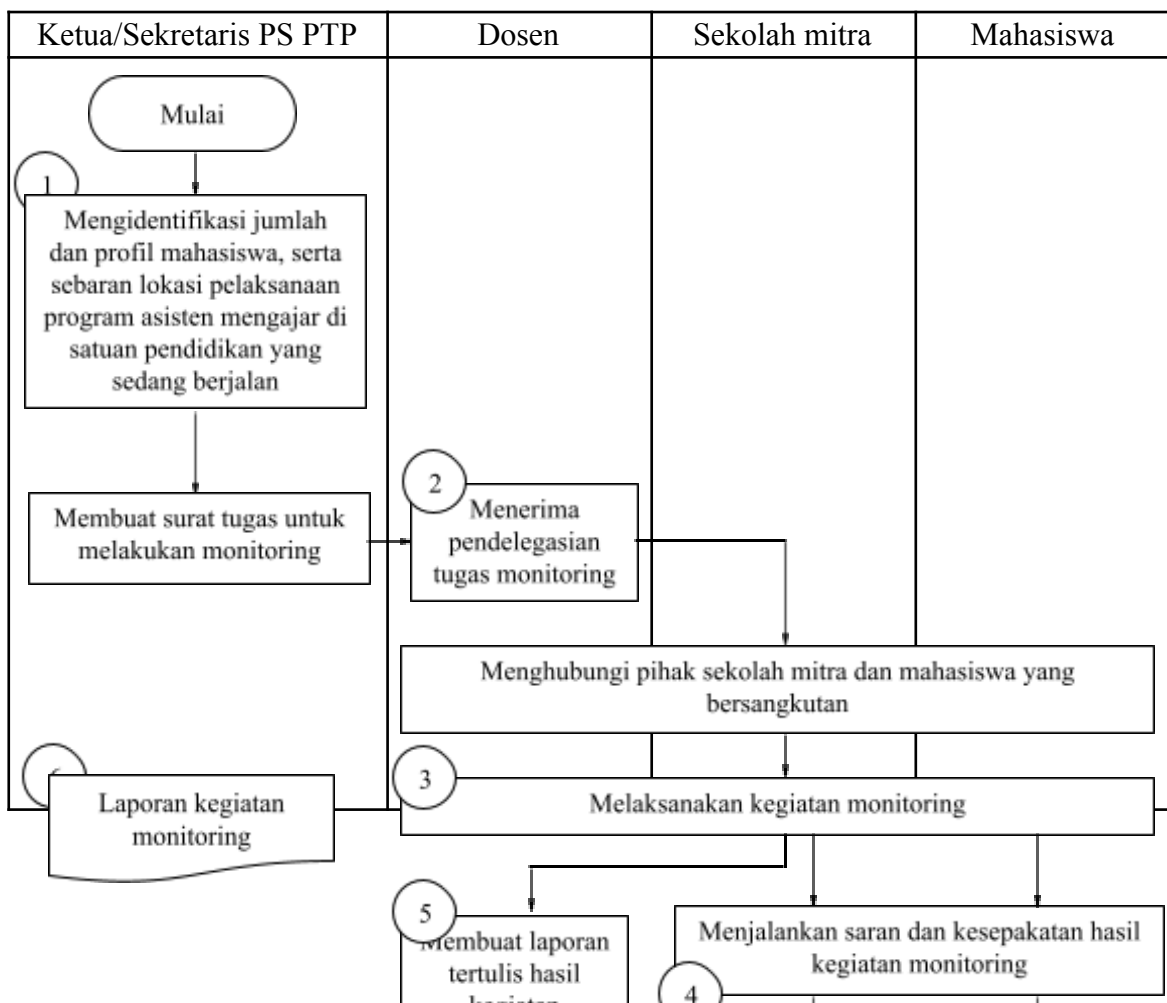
| Ketua/Sekretaris PS PTP | Dosen | Sekolah mitra | Mahasiswa |
|---|---|---|---|

Mulai

1

Mengidentifikasi jumlah dan profil mahasiswa, serta sebaran lokasi pelaksanaan program asisten mengajar di satuan pendidikan yang sedang berjalan

Membuat surat tugas untuk melakukan monitoring

2

Menerima pendelegasian tugas monitoring

Menghubungi pihak sekolah mitra dan mahasiswa yang bersangkutan

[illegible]

Laporan kegiatan monitoring

3

Melaksanakan kegiatan monitoring

5

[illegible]embuat laporan tertulis hasil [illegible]

Menjalankan saran dan kesepakatan hasil kegiatan monitoring

4